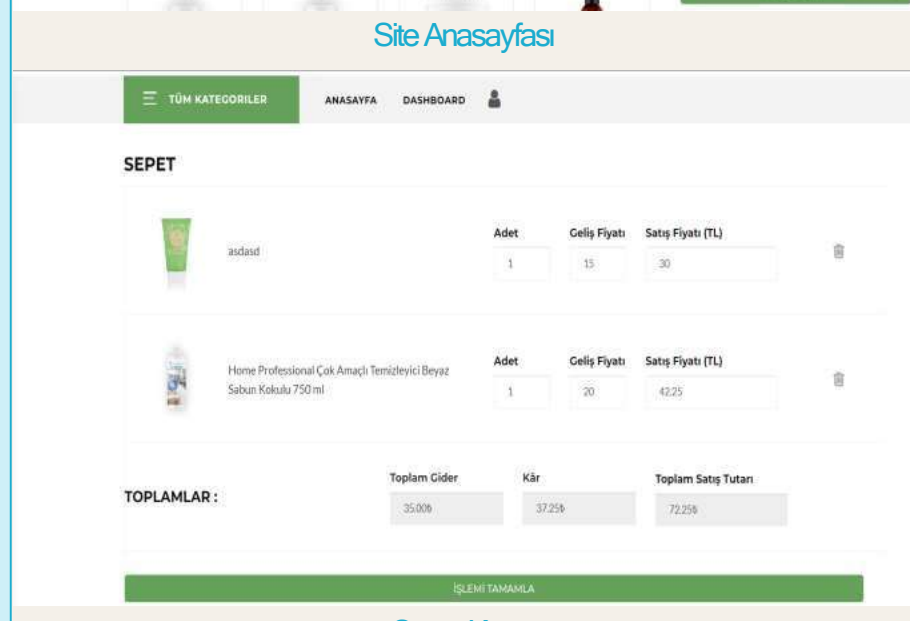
Site Anasayfası

TÜM KATEGORILER ANASAYFA DASHBOARD

SEPET

asdasd

| Adet | Geliş Fiyatı | Satış Fiyatı (TL) |
|---|---|---|
| 1 | 15 | 30 |

Home Professional Çok Amaçlı Temizleyici Beyaz Sabun Kokulu 750 ml

| Adet | Geliş Fiyatı | Satış Fiyatı (TL) |
|---|---|---|
| 1 | 20 | 42.25 |

TOPLAMLAR :

| Toplam Gider | Kâr | Toplam Satış Tutarı |
|---|---|---|
| 35.00₺ | 37.25₺ | 72.25₺ |

İŞLEMİ TAMAMLA

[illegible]